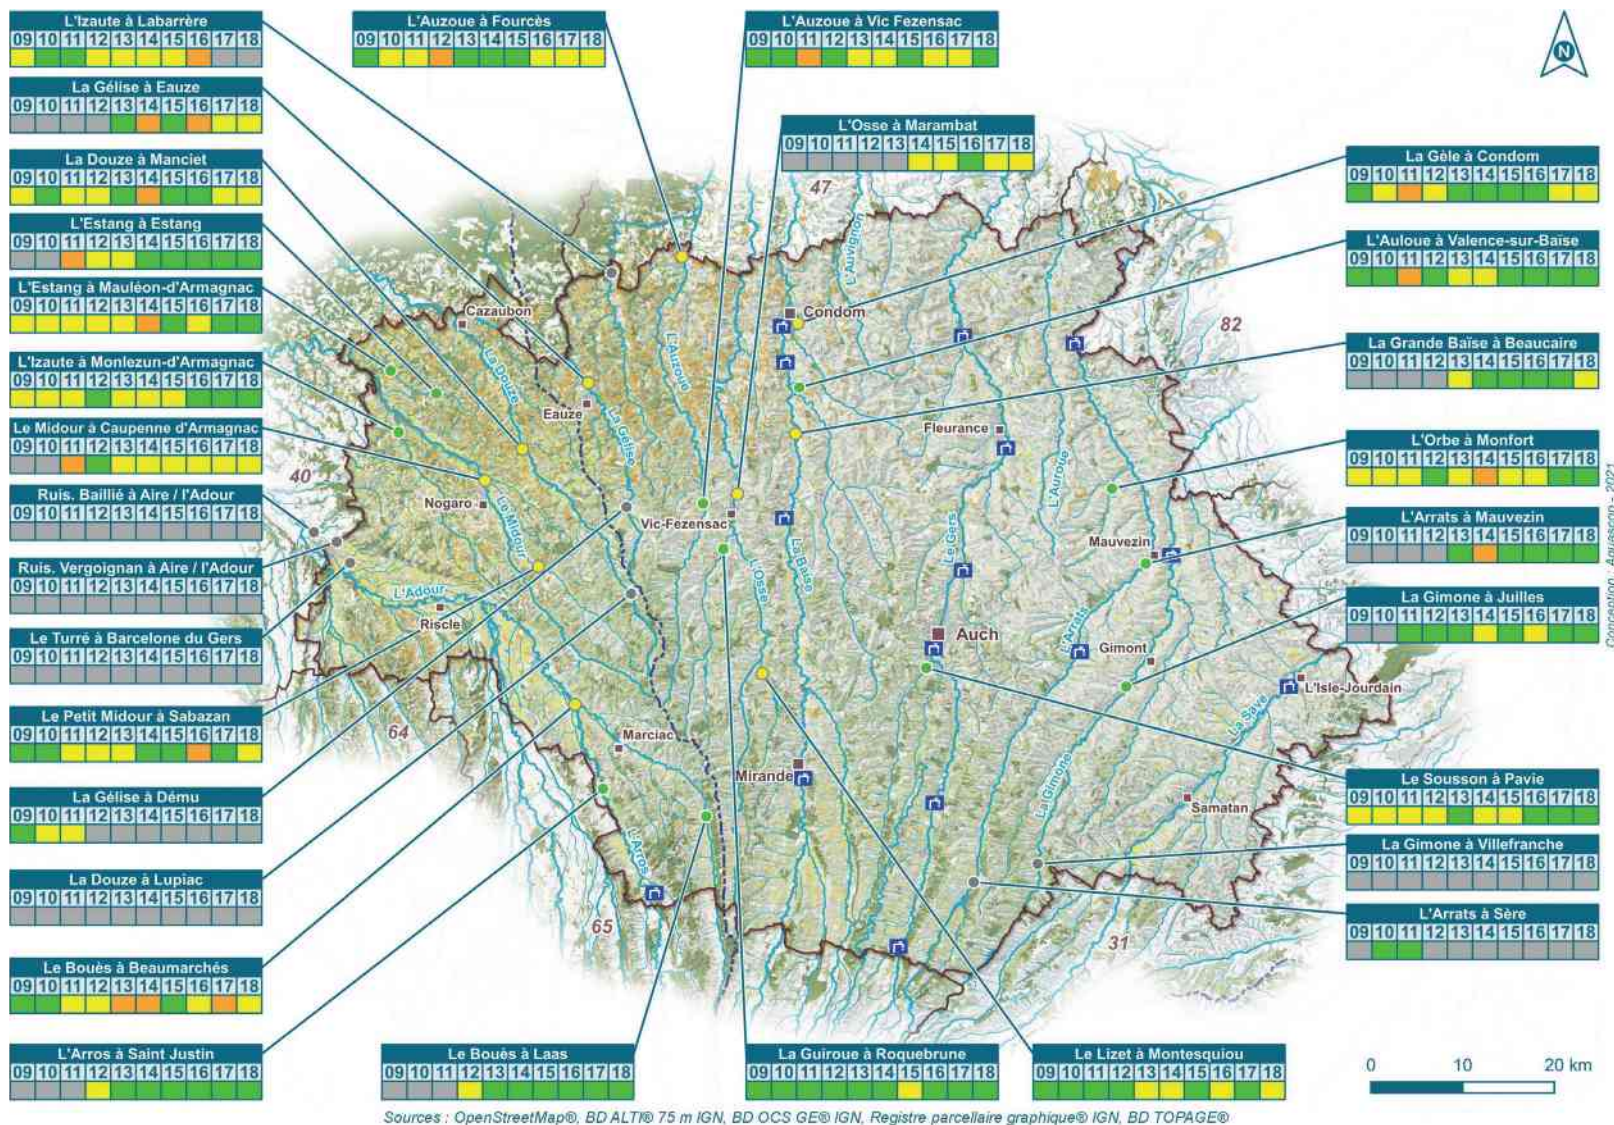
L'Izaute à Labarrère
| 09 | 10 | 11 | 12 | 13 | 14 | 15 | 16 | 17 | 18 |
|---|---|---|---|---|---|---|---|---|---|

L'Auzoue à Fourcès
| 09 | 10 | 11 | 12 | 13 | 14 | 15 | 16 | 17 | 18 |
|---|---|---|---|---|---|---|---|---|---|

L'Auzoue à Vic Fezensac
| 09 | 10 | 11 | 12 | 13 | 14 | 15 | 16 | 17 | 18 |
|---|---|---|---|---|---|---|---|---|---|

N

La Gélise à Eauze
| 09 | 10 | 11 | 12 | 13 | 14 | 15 | 16 | 17 | 18 |
|---|---|---|---|---|---|---|---|---|---|

L'Osse à Marambat
| 09 | 10 | 11 | 12 | 13 | 14 | 15 | 16 | 17 | 18 |
|---|---|---|---|---|---|---|---|---|---|

La Douze à Manciet
| 09 | 10 | 11 | 12 | 13 | 14 | 15 | 16 | 17 | 18 |
|---|---|---|---|---|---|---|---|---|---|

La Gèle à Condom
| 09 | 10 | 11 | 12 | 13 | 14 | 15 | 16 | 17 | 18 |
|---|---|---|---|---|---|---|---|---|---|

L'Estang à Estang
| 09 | 10 | 11 | 12 | 13 | 14 | 15 | 16 | 17 | 18 |
|---|---|---|---|---|---|---|---|---|---|

L'Auloue à Valence-sur-Baïse
| 09 | 10 | 11 | 12 | 13 | 14 | 15 | 16 | 17 | 18 |
|---|---|---|---|---|---|---|---|---|---|

L'Estang à Mauléon-d'Armagnac
| 09 | 10 | 11 | 12 | 13 | 14 | 15 | 16 | 17 | 18 |
|---|---|---|---|---|---|---|---|---|---|

La Grande Baïse à Beaucaire
| 09 | 10 | 11 | 12 | 13 | 14 | 15 | 16 | 17 | 18 |
|---|---|---|---|---|---|---|---|---|---|

L'Izaute à Monlezun-d'Armagnac
| 09 | 10 | 11 | 12 | 13 | 14 | 15 | 16 | 17 | 18 |
|---|---|---|---|---|---|---|---|---|---|

Le Midour à Caupenne d'Armagnac
| 09 | 10 | 11 | 12 | 13 | 14 | 15 | 16 | 17 | 18 |
|---|---|---|---|---|---|---|---|---|---|

L'Orbe à Monfort
| 09 | 10 | 11 | 12 | 13 | 14 | 15 | 16 | 17 | 18 |
|---|---|---|---|---|---|---|---|---|---|

Ruis. Bailliè à Aire / l'Adour
| 09 | 10 | 11 | 12 | 13 | 14 | 15 | 16 | 17 | 18 |
|---|---|---|---|---|---|---|---|---|---|

L'Arrats à Mauvezin
| 09 | 10 | 11 | 12 | 13 | 14 | 15 | 16 | 17 | 18 |
|---|---|---|---|---|---|---|---|---|---|

Ruis. Vergoignan à Aire / l'Adour
| 09 | 10 | 11 | 12 | 13 | 14 | 15 | 16 | 17 | 18 |
|---|---|---|---|---|---|---|---|---|---|

La Gimone à Juilles
| 09 | 10 | 11 | 12 | 13 | 14 | 15 | 16 | 17 | 18 |
|---|---|---|---|---|---|---|---|---|---|

Le Turré à Barcelone du Gers
| 09 | 10 | 11 | 12 | 13 | 14 | 15 | 16 | 17 | 18 |
|---|---|---|---|---|---|---|---|---|---|

Le Petit Midour à Sabazan
| 09 | 10 | 11 | 12 | 13 | 14 | 15 | 16 | 17 | 18 |
|---|---|---|---|---|---|---|---|---|---|

Le Sousson à Pavie
| 09 | 10 | 11 | 12 | 13 | 14 | 15 | 16 | 17 | 18 |
|---|---|---|---|---|---|---|---|---|---|

La Gélise à Dému
| 09 | 10 | 11 | 12 | 13 | 14 | 15 | 16 | 17 | 18 |
|---|---|---|---|---|---|---|---|---|---|

La Gimone à Villefranche
| 09 | 10 | 11 | 12 | 13 | 14 | 15 | 16 | 17 | 18 |
|---|---|---|---|---|---|---|---|---|---|

La Douze à Lupiac
| 09 | 10 | 11 | 12 | 13 | 14 | 15 | 16 | 17 | 18 |
|---|---|---|---|---|---|---|---|---|---|

L'Arrats à Sère
| 09 | 10 | 11 | 12 | 13 | 14 | 15 | 16 | 17 | 18 |
|---|---|---|---|---|---|---|---|---|---|

Le Bouès à Beaumarchés
| 09 | 10 | 11 | 12 | 13 | 14 | 15 | 16 | 17 | 18 |
|---|---|---|---|---|---|---|---|---|---|

L'Arros à Saint Justin
| 09 | 10 | 11 | 12 | 13 | 14 | 15 | 16 | 17 | 18 |
|---|---|---|---|---|---|---|---|---|---|

Le Bouès à Laas
| 09 | 10 | 11 | 12 | 13 | 14 | 15 | 16 | 17 | 18 |
|---|---|---|---|---|---|---|---|---|---|

La Guiroue à Roquebrune
| 09 | 10 | 11 | 12 | 13 | 14 | 15 | 16 | 17 | 18 |
|---|---|---|---|---|---|---|---|---|---|

Le Lizet à Montesquiou
| 09 | 10 | 11 | 12 | 13 | 14 | 15 | 16 | 17 | 18 |
|---|---|---|---|---|---|---|---|---|---|

47 82 40 64 65 31

Cazaubon Condom Eauze Fleurance Nogaro Vic-Fezensac Mauvezin Riscle Auch Gimont L'Isle-Jourdain Marciac Mirande Samatan

La Douze L'Auzoue La Gélise L'Auvignon Le Midour L'Adour L'Osse La Baïse Le Gers L'Auroue L'Arrats La Save La Gimone L'Arros

0 10 20 km

Conception : Aquascop - 2021

Sources : OpenStreetMap®, BD ALTI® 75 m IGN, BD OCS GE® IGN, Registre parcellaire graphique® IGN, BD TOPAGE®